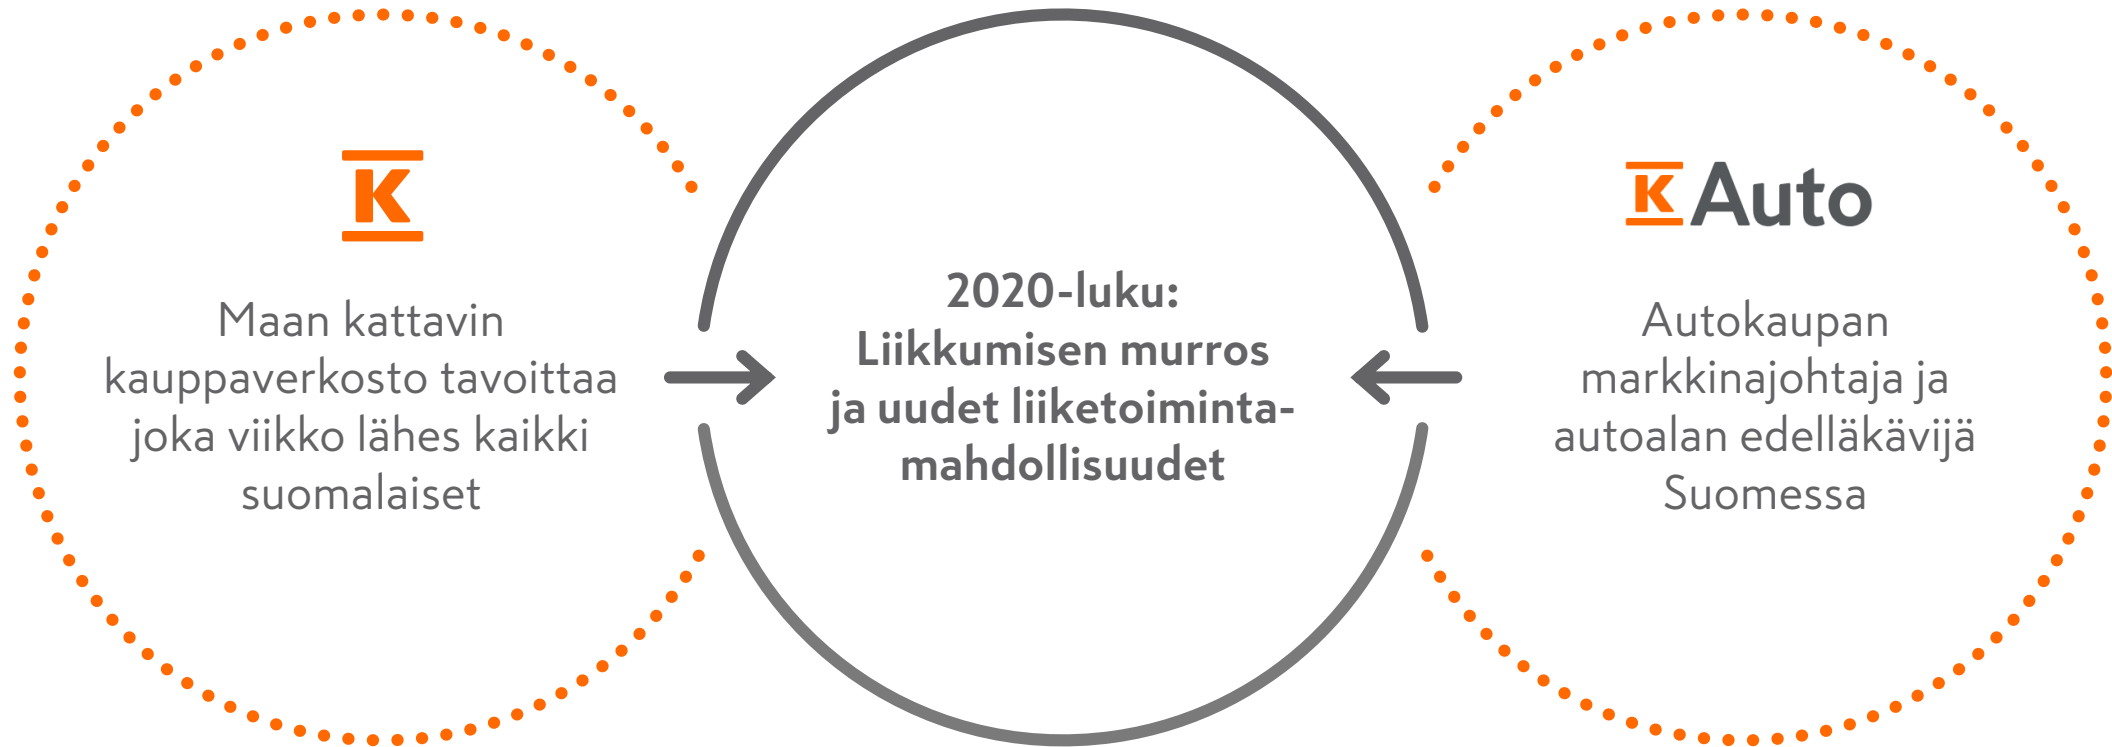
K

Maan kattavin kauppaverkosto tavoittaa joka viikko lähes kaikki suomalaiset

2020-luku: Liikkumisen murros ja uudet liiketoimintamahdollisuudet

K Auto

Autokaupan markkinajohtaja ja autoalan edelläkävijä Suomessa